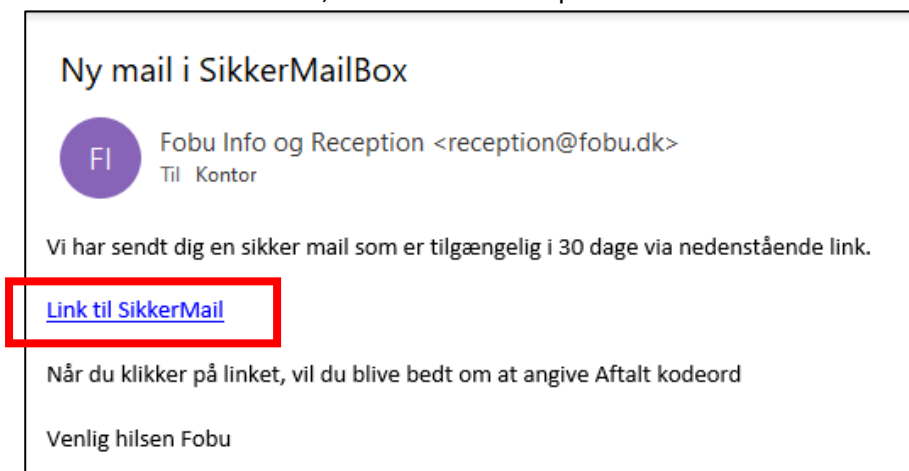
Ny mail i SikkerMailBox

FI

Fobu Info og Reception <reception@fobu.dk>
Til Kontor

Vi har sendt dig en sikker mail som er tilgængelig i 30 dage via nedenstående link.

Link til SikkerMail

Når du klikker på linket, vil du blive bedt om at angive Aftalt kodeord

Venlig hilsen Fobu